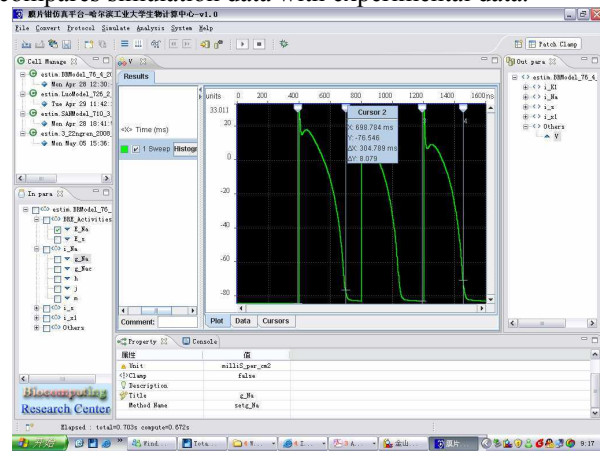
compares simulation data with experimental data.

膜片钳仿真平台-哈尔滨工业大学生物计算中心-v1.0

File Convert Protocol Simulate Analysis System Help

Patch Clamp

Cell Manage

estim.BRModel_76_4_0
Mon Apr 28 12:30
estim.LuoModel_76_4
Tue Apr 29 11:42
estim.SANModel_T10_3
Mon Apr 28 18:41
estim.3_22ngran_2008
Mon May 05 15:36

V

Results

<X> Time (ms)

1 Sweep Histogr

units 0 200 400 600 800 1000 1200 1400 1600 ms

33.011

20

0

-20

-40

-60

-80

Cursor 2
X: 698.784 ms
Y: -76.546
ΔX: 304.789 ms
ΔY: 8.079

Comment:

Plot Data Cursors

In para

estim.BRModel_76_
BRK_Activities
X_Na
X_s
i_Na
g_Na
g_Nac
h
j
m
i_s
i_x1
Others

Out para

estim.BRModel_76_4_
i_K1
i_Na
i_s
i_x1
Others
V

Property Console

| 属性 | 值 |
|---|---|
| Unit | milliS_per_cm2 |
| Clamp | false |
| Description | |
| Title | g_Na |
| Method Name | setg_Na |

Biocomputing
Research Center

Elapsed : total=0.703s compute=0.672s

开始 Wind... Tota... 4 W... 3 I... 3 A... 金山... 膜片... 9:17